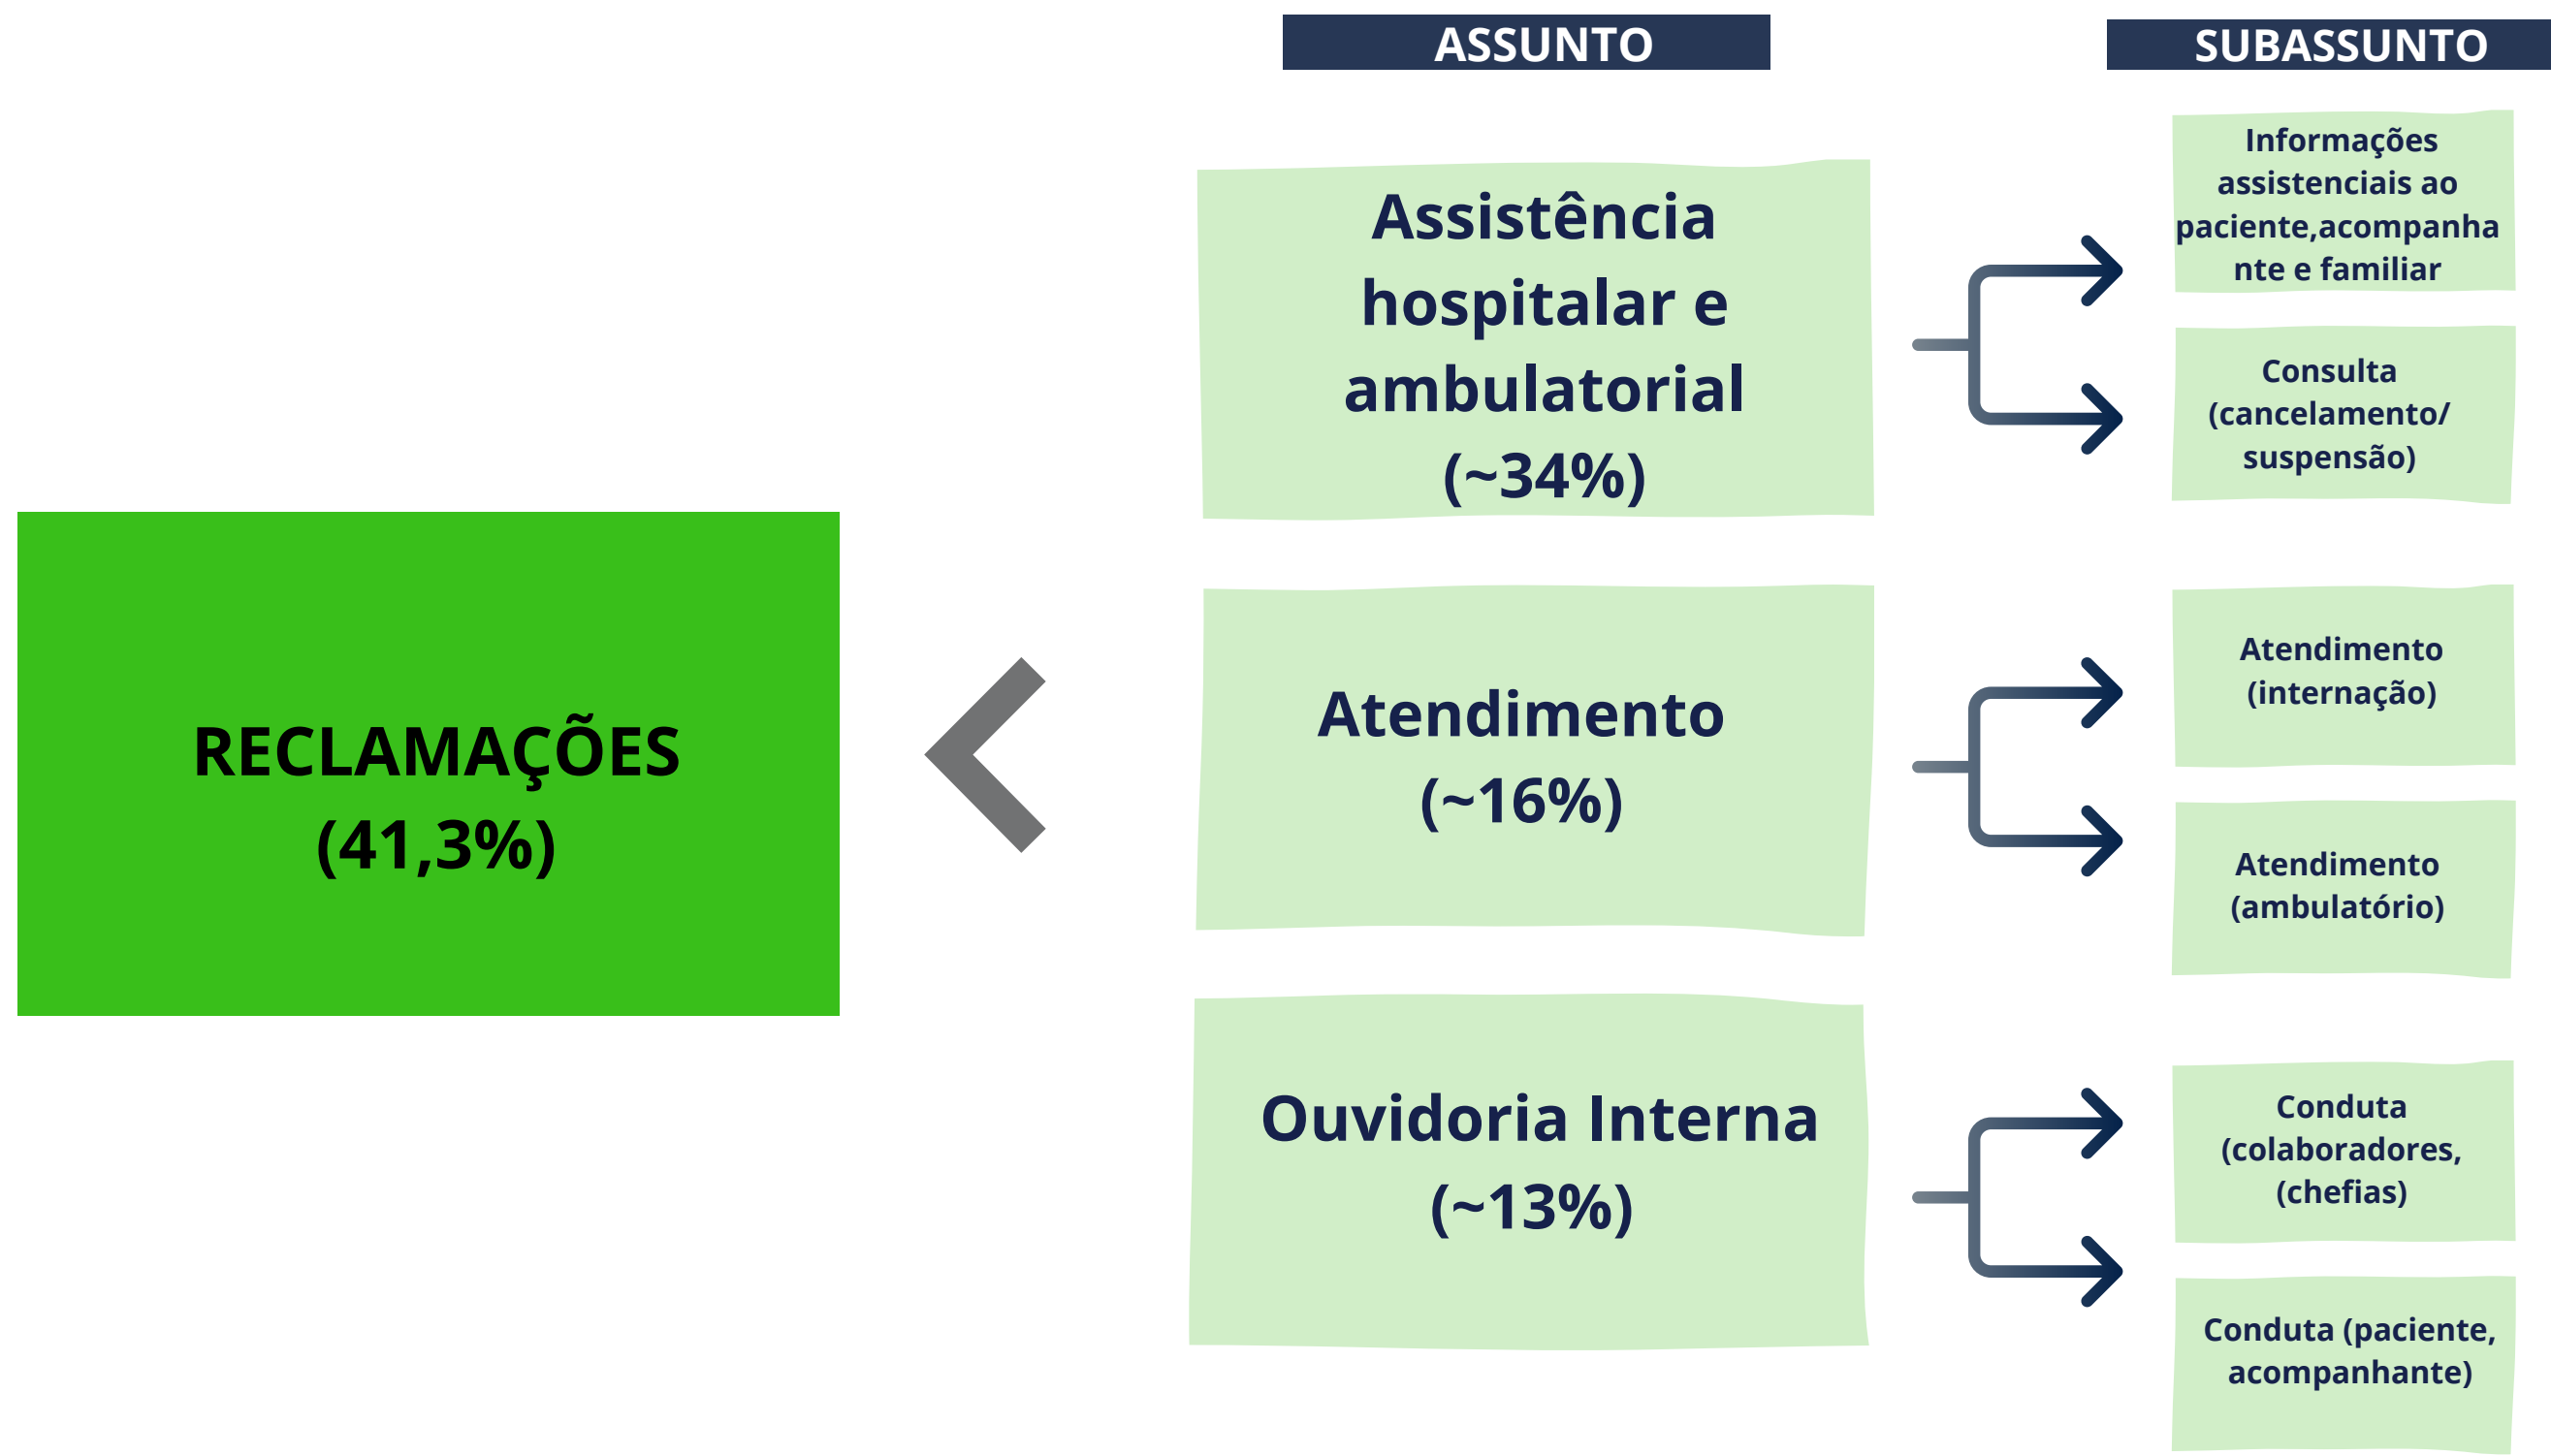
RECLAMAÇÕES (41,3%)

ASSUNTO

Assistência hospitalar e ambulatorial (~34%)

Atendimento (~16%)

Ouvidoria Interna (~13%)

SUBASSUNTO

Informações assistenciais ao paciente,acompanhante e familiar

Consulta (cancelamento/ suspensão)

Atendimento (internação)

Atendimento (ambulatório)

Conduta (colaboradores, (chefias)

Conduta (paciente, acompanhante)